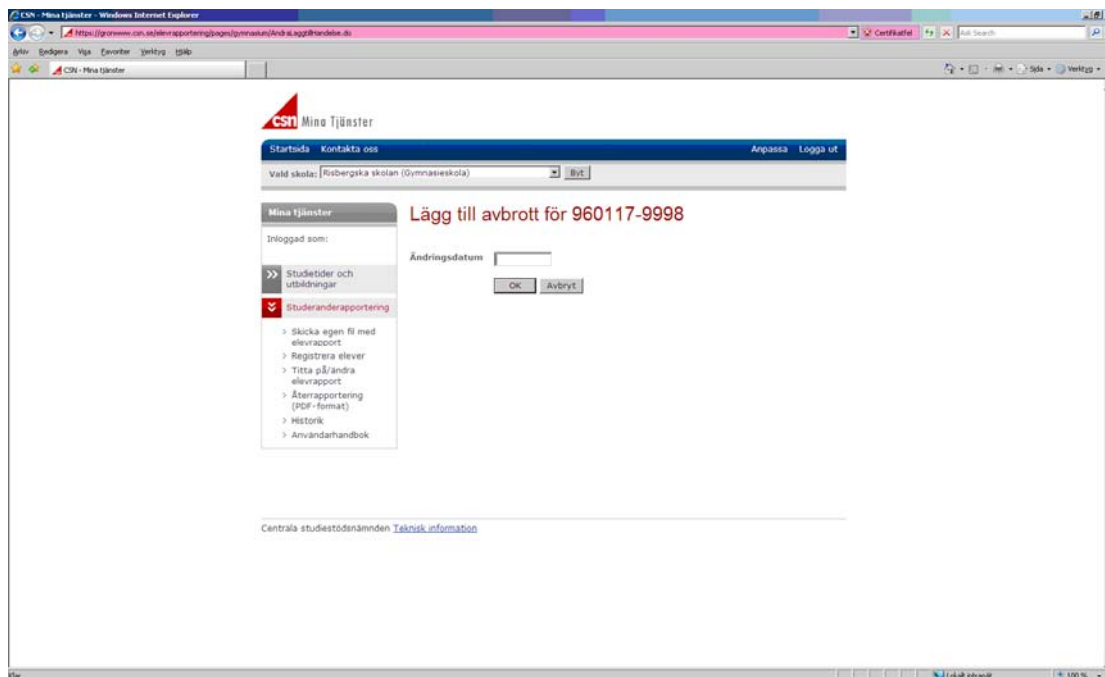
CSN - Mina tjänster - Windows Internet Explorer

https://gronwww.csn.se/elevrapportering/pages/gymnasium/AndraLaggtillHandelse.do

Certifikatfel

Ask Search

Arkiv Redigera Visa Favoriter Verktyg Hjälp

CSN - Mina tjänster

Sida Verktyg

csn Mina Tjänster

Startsida Kontakta oss

Anpassa Logga ut

Vald skola: Risbergska skolan (Gymnasieskola) Byt

Mina tjänster

Inloggad som:

Studietider och utbildningar

Studeranderapportering

> Skicka egen fil med elevrapport
> Registrera elever
> Titta på/ändra elevrapport
> Återrapportering (PDF-format)
> Historik
> Användarhandbok

Lägg till avbrott för 960117-9998

Ändringsdatum

OK Avbryt

Centrala studiestödsnämnden Teknisk information

Lokalt intranät

100 %